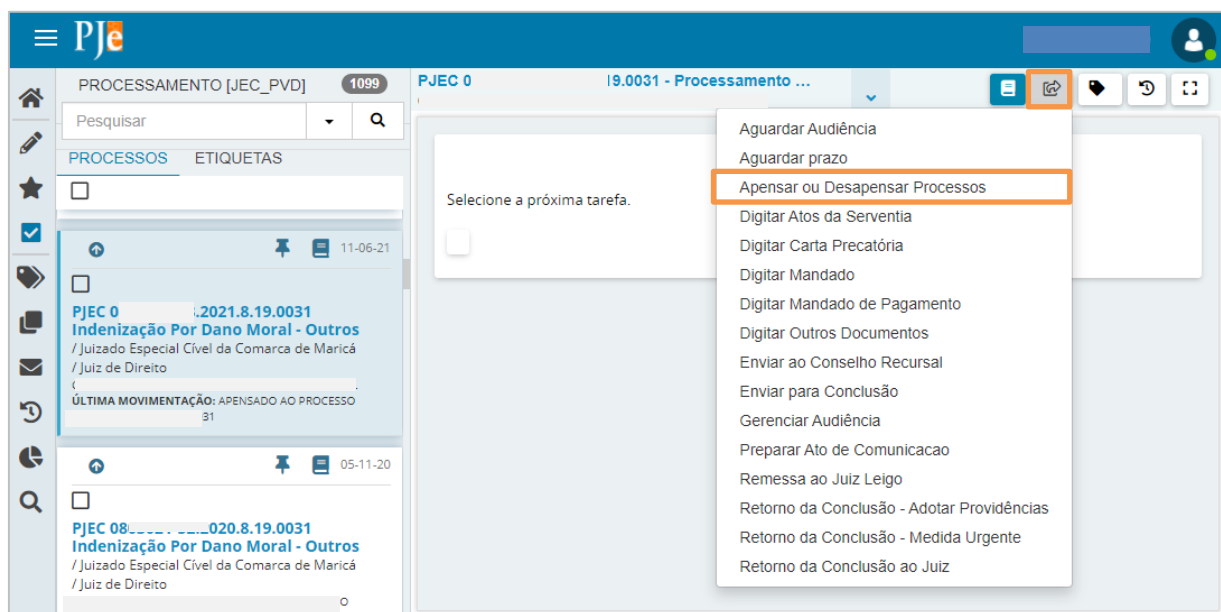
PJe

PROCESSAMENTO [JEC_PVD] 1099

Pesquisar

PROCESSOS ETIQUETAS

11-06-21

PJEC 0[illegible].2021.8.19.0031
Indenização Por Dano Moral - Outros
/ Juizado Especial Cível da Comarca de Maricá
/ Juiz de Direito
ÚLTIMA MOVIMENTAÇÃO: APENSADO AO PROCESSO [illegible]31

05-11-20

PJEC 08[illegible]020.8.19.0031
Indenização Por Dano Moral - Outros
/ Juizado Especial Cível da Comarca de Maricá
/ Juiz de Direito

PJEC 0 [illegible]19.0031 - Processamento ...

Selecione a próxima tarefa.

Aguardar Audiência
Aguardar prazo
Apensar ou Desapensar Processos
Digitar Atos da Serventia
Digitar Carta Precatória
Digitar Mandado
Digitar Mandado de Pagamento
Digitar Outros Documentos
Enviar ao Conselho Recursal
Enviar para Conclusão
Gerenciar Audiência
Preparar Ato de Comunicacao
Remessa ao Juiz Leigo
Retorno da Conclusão - Adotar Providências
Retorno da Conclusão - Medida Urgente
Retorno da Conclusão ao Juiz